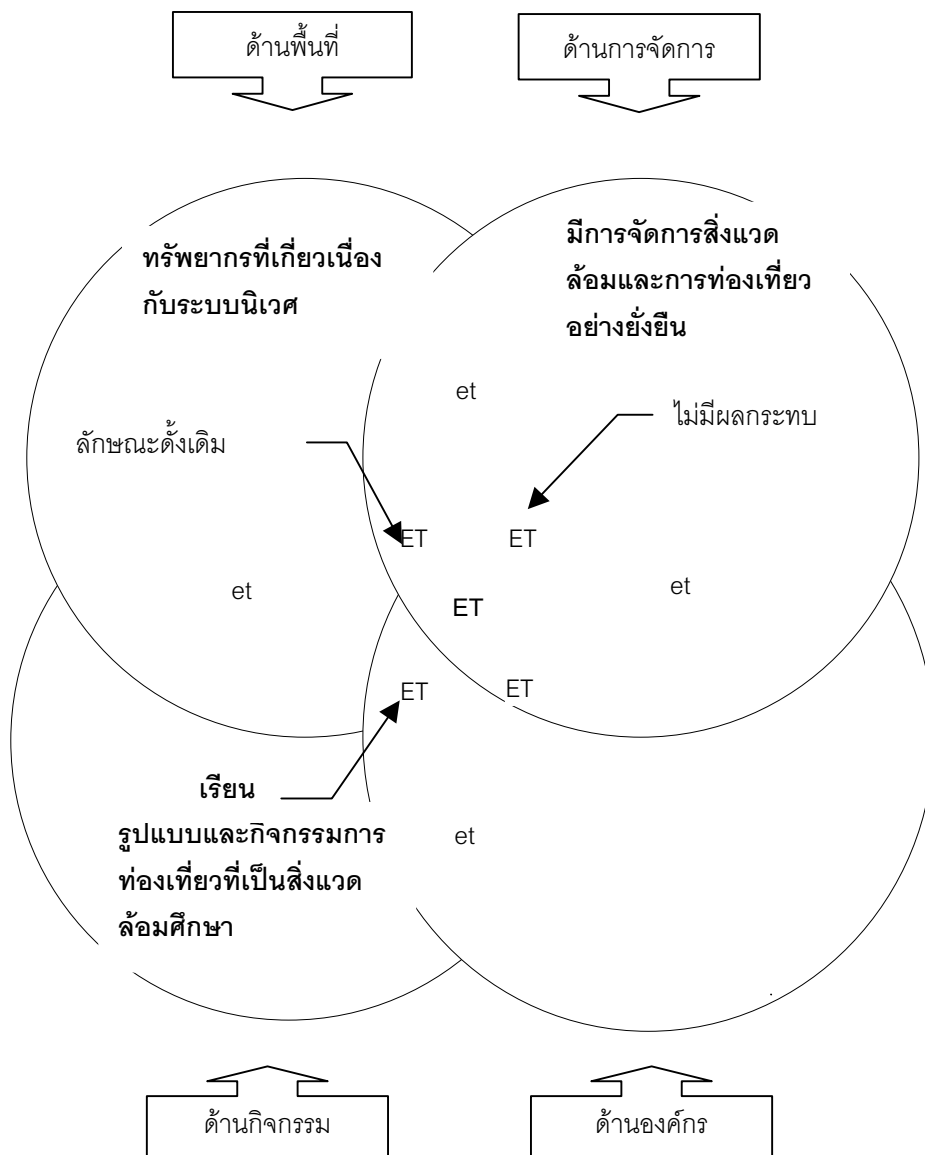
ด้านพื้นที่

ด้านการจัดการ

ทรัพยากรที่เกี่ยวเนื่องกับระบบนิเวศ

มีการจัดการสิ่งแวดล้อมและการท่องเที่ยวอย่างยั่งยืน

et

ไม่มีผลกระทบ

ลักษณะดั้งเดิม

ET

ET

et

et

ET

ET

ET

เรียน

รูปแบบและกิจกรรมการท่องเที่ยวที่เป็นสิ่งแวดล้อมศึกษา

et

ด้านกิจกรรม

ด้านองค์กร